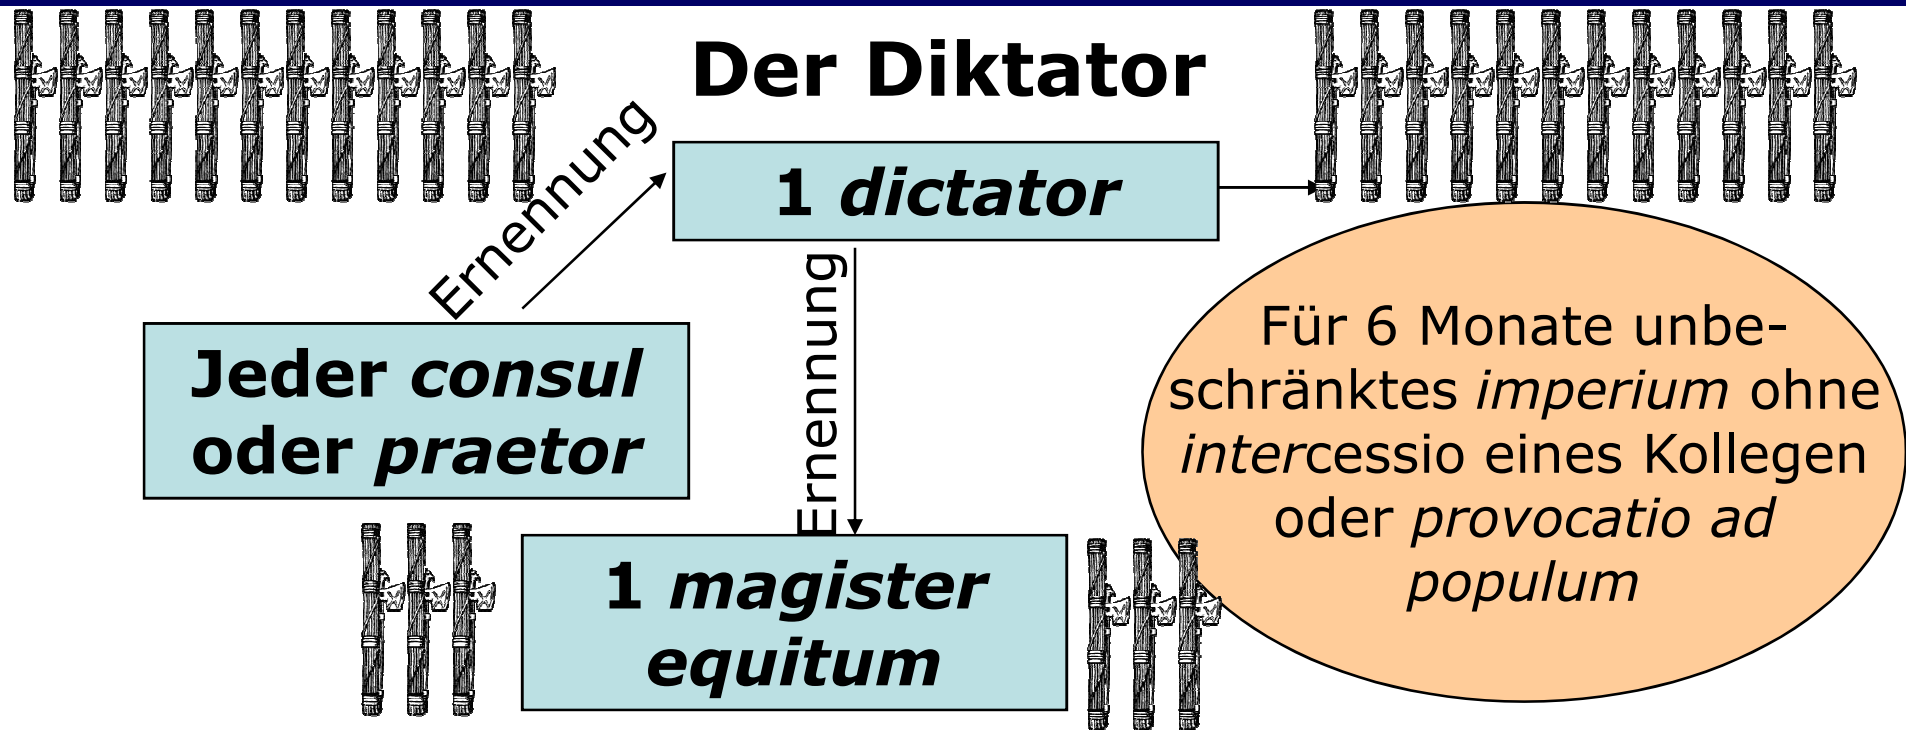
Der Diktator

1 *dictator*

Ernennung

Jeder *consul* oder *praetor*

Ernennung

1 *magister equitum*

Für 6 Monate unbeschränktes *imperium* ohne *intercessio* eines Kollegen oder *provocatio ad populum*